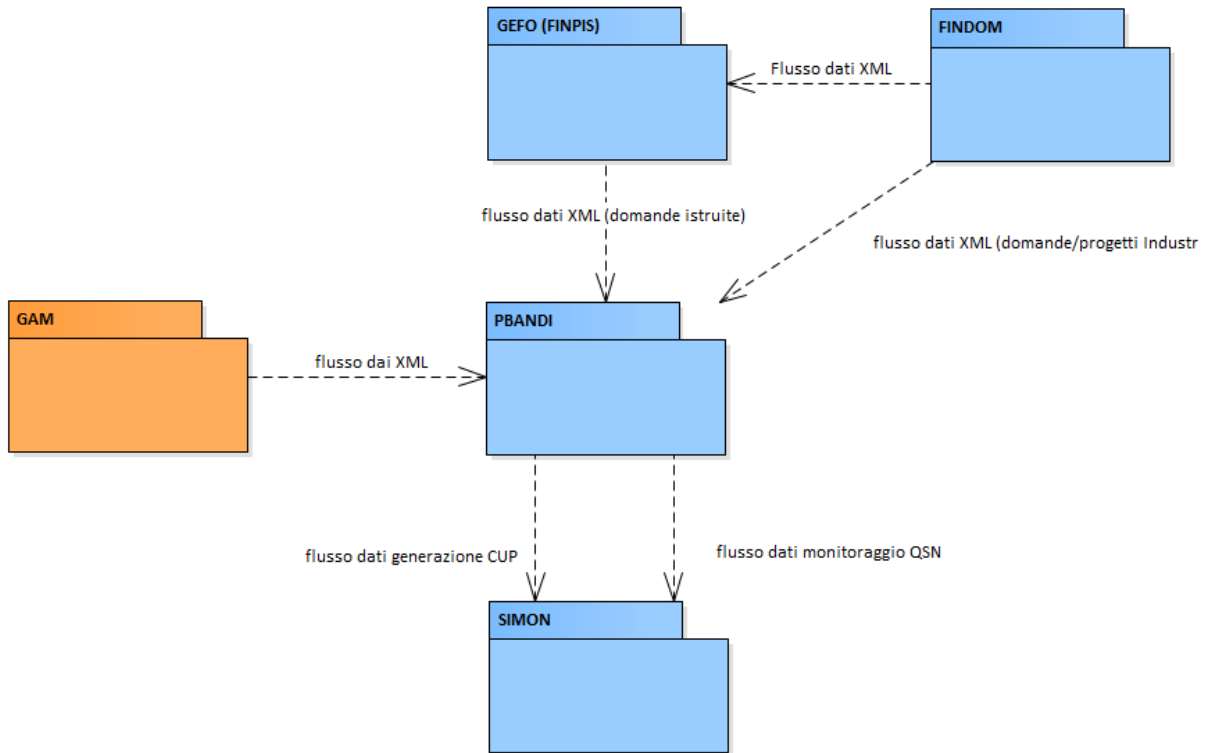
GEFO (FINPIS)

FINDOM

Flusso dati XML

flusso dati XML (domande istruite)

flusso dati XML (domande/progetti Industr

GAM

PBANDI

flusso dai XML

flusso dati generazione CUP

flusso dati monitoraggio QSN

SIMON